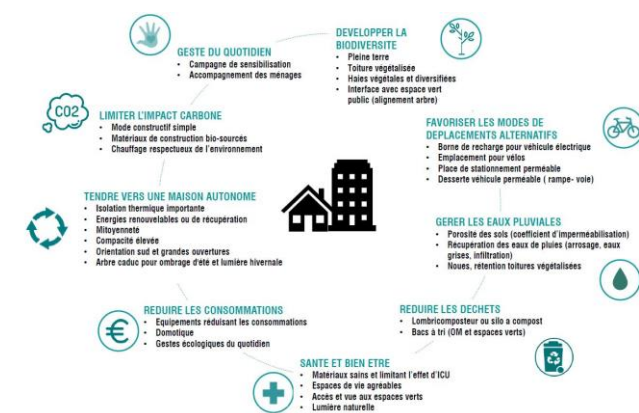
GESTE DU QUOTIDIEN
• Campagne de sensibilisation
• Accompagnement des ménages

DEVELOPPER LA BIODIVERSITE
• Pleine terre
• Toiture végétalisée
• Haies végétales et diversifiées
• Interface avec espace vert public (alignement arbre)

CO2

LIMITER L'IMPACT CARBONE
• Mode constructif simple
• Matériaux de construction bio-sourcés
• Chauffage respectueux de l'environnement

FAVORISER LES MODES DE DEPLACEMENTS ALTERNATIFS
• Borne de recharge pour véhicule électrique
• Emplacement pour vélos
• Place de stationnement perméable
• Desserte véhicule perméable ( rampe- voie)

TENDRE VERS UNE MAISON AUTONOME
• Isolation thermique importante
• Energies renouvelables ou de récupération
• Mitoyenneté
• Compacité élevée
• Orientation sud et grandes ouvertures
• Arbre caduc pour ombrage d'été et lumière hivernale

GERER LES EAUX PLUVIALES
• Porosité des sols (coefficient d'imperméabilisation)
• Récupération des eaux de pluies (arrosage, eaux grises, infiltration)
• Noues, rétention toitures végétalisées

REDUIRE LES CONSOMMATIONS
• Equipements réduisant les consommations
• Domotique
• Gestes écologiques du quotidien

REDUIRE LES DECHETS
• Lombricomposteur ou silo a compost
• Bacs à tri (OM et espaces verts)

SANTE ET BIEN ETRE
• Matériaux sains et limitant l'effet d'ICU
• Espaces de vie agréables
• Accès et vue aux espaces verts
• Lumière naturelle